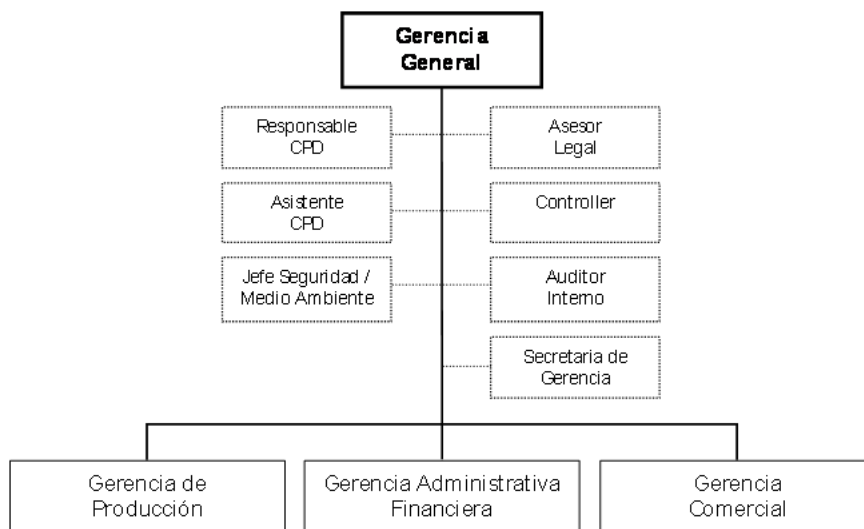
Gerencia General

Responsable CPD

Asesor Legal

Asistente CPD

Controller

Jefe Seguridad / Medio Ambiente

Auditor Interno

Secretaria de Gerencia

Gerencia de Producción

Gerencia Administrativa Financiera

Gerencia Comercial